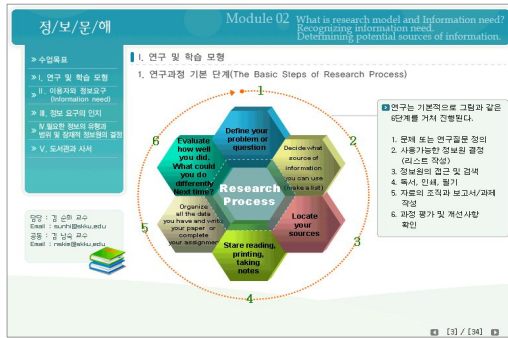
정/보/문/해

Module 02 What is research model and Information need? Recognizing information need. Determining potential sources of information.

» 수업목표
» I. 연구 및 학습 모형
» II. 이용자의 정보요구 (Information need)
» III. 정보 요구의 인지
» IV. 필요한 정보의 유형과 범위 및 잠재적 정보원의 결정
» V. 도서관과 서서

담당 : 김 순희 교수
Email : sunhi@skku.edu
공동 : 김 남순 교수
Email : nskie@skku.edu

I. 연구 및 학습 모형

1. 연구과정 기본 단계(The Basic Steps of Research Process)

1
Define your problem or question
2
Decide what source of information you can use (make a list)
3
Locate your sources
4
Stare reading, printing, taking notes
5
Organize all the data you have and write your paper or complete your assignment
6
Evaluate how well you did. What could you do differently next time?
Research Process

연구는 기본적으로 그림과 같은 6단계를 거쳐 진행된다.

1. 문제 또는 연구질문 정의
2. 사용가능한 정보원 결정 (리스트 작성)
3. 정보원의 접근 및 검색
4. 독서, 인쇄, 필기
5. 자료의 조직과 보고서/과제 작성
6. 과정 평가 및 개선사항 확인

[3] / [34]